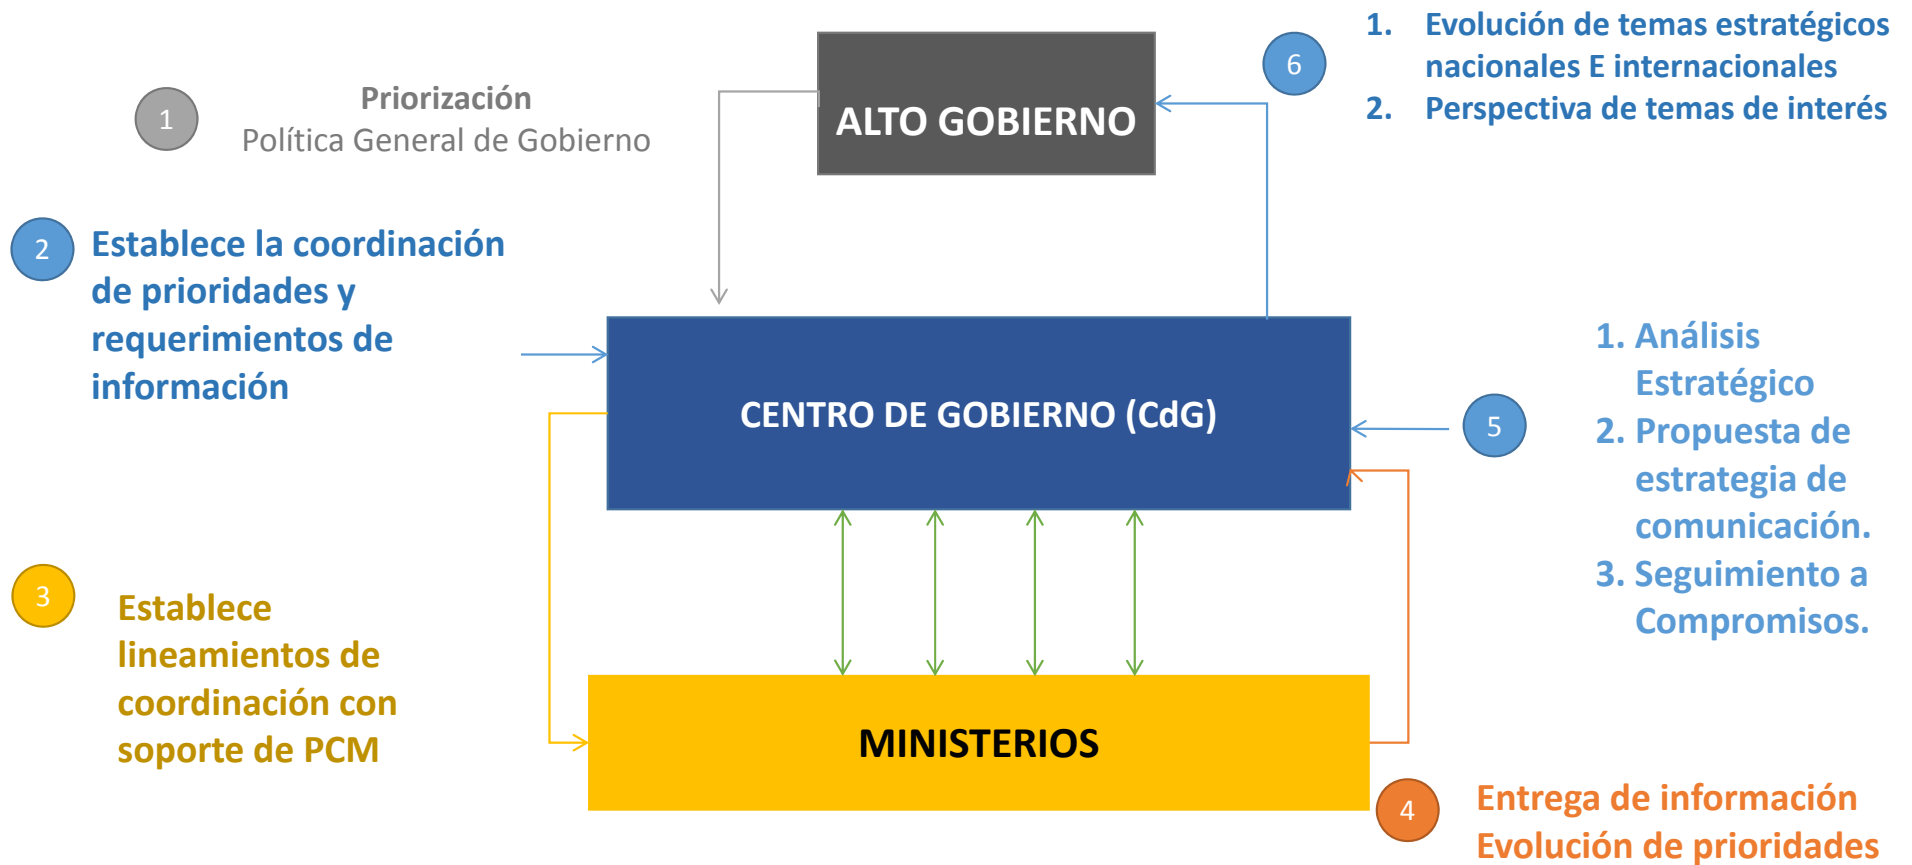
1

Priorización
Política General de Gobierno

ALTO GOBIERNO

6

1. Evolución de temas estratégicos nacionales E internacionales
2. Perspectiva de temas de interés

2

Establece la coordinación de prioridades y requerimientos de información

CENTRO DE GOBIERNO (CdG)

1. Análisis Estratégico
2. Propuesta de estrategia de comunicación.
3. Seguimiento a Compromisos.

5

3

Establece lineamientos de coordinación con soporte de PCM

MINISTERIOS

4

Entrega de información
Evolución de prioridades